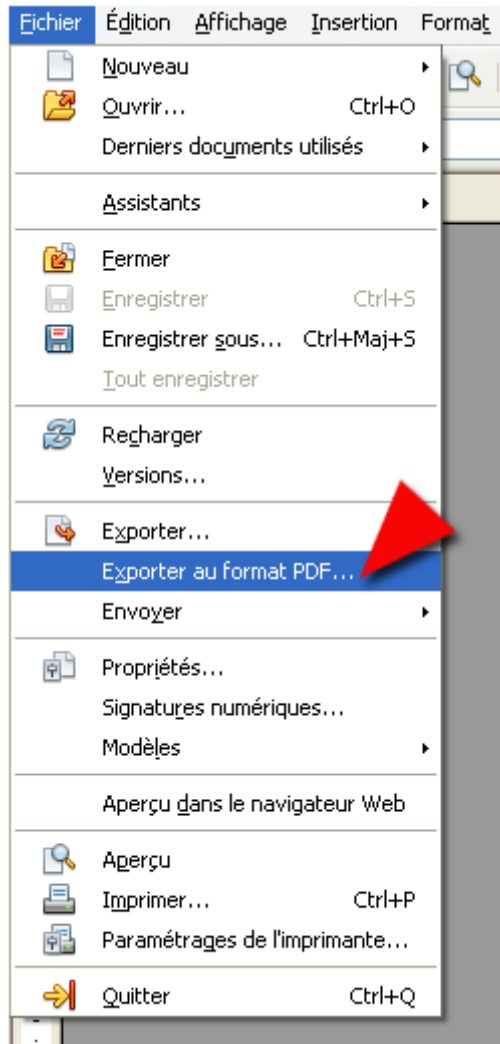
Fichier Édition Affichage Insertion Format

Nouveau
Ouvrir... Ctrl+O
Derniers documents utilisés

Assistants

Fermer
Enregistrer Ctrl+S
Enregistrer sous... Ctrl+Maj+S
Tout enregistrer

Recharger
Versions...

Exporter...
Exporter au format PDF...
Envoyer

Propriétés...
Signatures numériques...
Modèles

Aperçu dans le navigateur Web

Aperçu
Imprimer... Ctrl+P
Paramétrages de l'imprimante...

Quitter Ctrl+Q